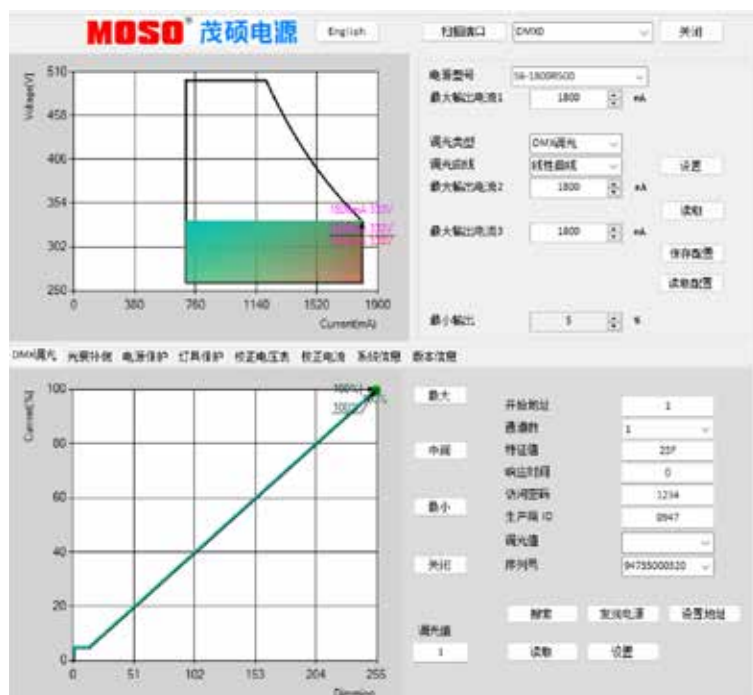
MOSO® 茂硕电源 English 扫描串口 DMX0 关闭

Voltage(V)
510
458
406
354
302
250
0 380 760 1140 1520 1900
Current(mA)

电源型号 SI-1800R500
最大输出电流1 1800 mA

调光类型 DMX调光
调光曲线 线性曲线 设置
最大输出电流2 1800 mA
读取
最大输出电流3 1800 mA
保存配置
读取配置

最小输出 5 %

DMX调光 光衰补偿 电源保护 灯具保护 校正电压表 校正电流 系统信息 版本信息

Current(%)
100
80
60
40
20
0
0 51 102 153 204 255
Dimming

最大 开始地址 1
通道数 1
中间 特征值 23F
响应时间 0
最小 访问密码 1234
生产商 ID 0947
调光值
关闭 序列号 94755000320

搜索 发现电源 设置地址
调光值
1 读取 设置